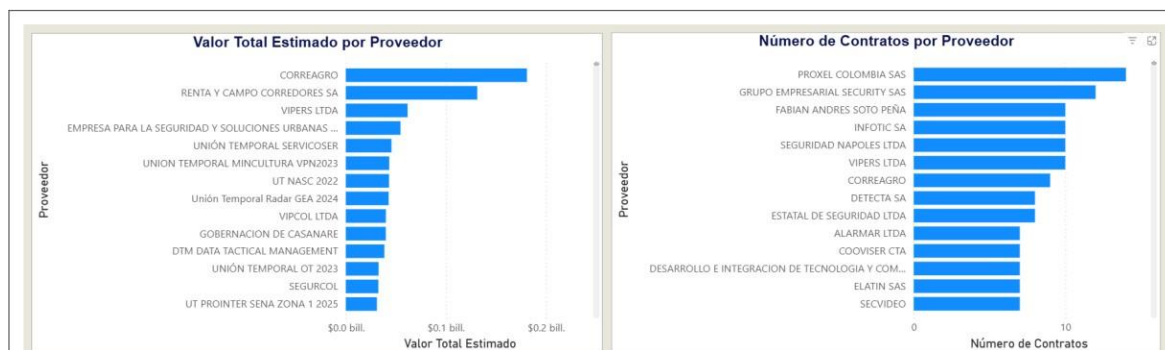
Valor Total Estimado por Proveedor

Proveedor

CORREAGRO
RENTA Y CAMPO CORREDORES SA
VIPERS LTDA
EMPRESA PARA LA SEGURIDAD Y SOLUCIONES URBANAS ...
UNIÓN TEMPORAL SERVICOSER
UNION TEMPORAL MINCULTURA VPN2023
UT NASC 2022
Unión Temporal Radar GEA 2024
VIPCOL LTDA
GOBERNACION DE CASANARE
DTM DATA TACTICAL MANAGEMENT
UNIÓN TEMPORAL OT 2023
SEGURCOL
UT PROINTER SENA ZONA 1 2025

$0.0 bill.
$0.1 bill.
$0.2 bill.
Valor Total Estimado

Número de Contratos por Proveedor

Proveedor

PROXEL COLOMBIA SAS
GRUPO EMPRESARIAL SECURITY SAS
FABIAN ANDRES SOTO PEÑA
INFOTIC SA
SEGURIDAD NAPOLES LTDA
VIPERS LTDA
CORREAGRO
DETECTA SA
ESTATAL DE SEGURIDAD LTDA
ALARMAR LTDA
COOVISER CTA
DESARROLLO E INTEGRACION DE TECNOLOGIA Y COM...
ELATIN SAS
SECVIDEO

0
10
Número de Contratos